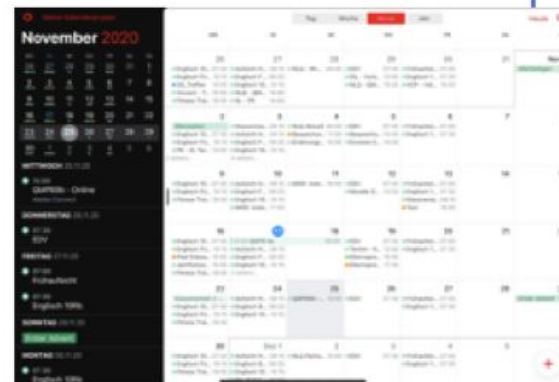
November 2020

Tag Woche Monat Jahr

Heute

MITTWOCH 25.11.20

10:00
QUITS08 - Online

DONNERSTAG 26.11.20

07:30
EDV

FREITAG 27.11.20

07:30
Frühaufsicht

07:45
Englisch 10Kb

SONNTAG 29.11.20

Erster Advent

MONTAG 30.11.20

07:45
Englisch 10Kb

26 27 28 29 30 31
2 3 4 5 6 7
9 10 11 12 13 14
16 17 18 19 20 21
23 24 25 26 27 28
30 Dez 1 2 3 4 5

Erster Advent